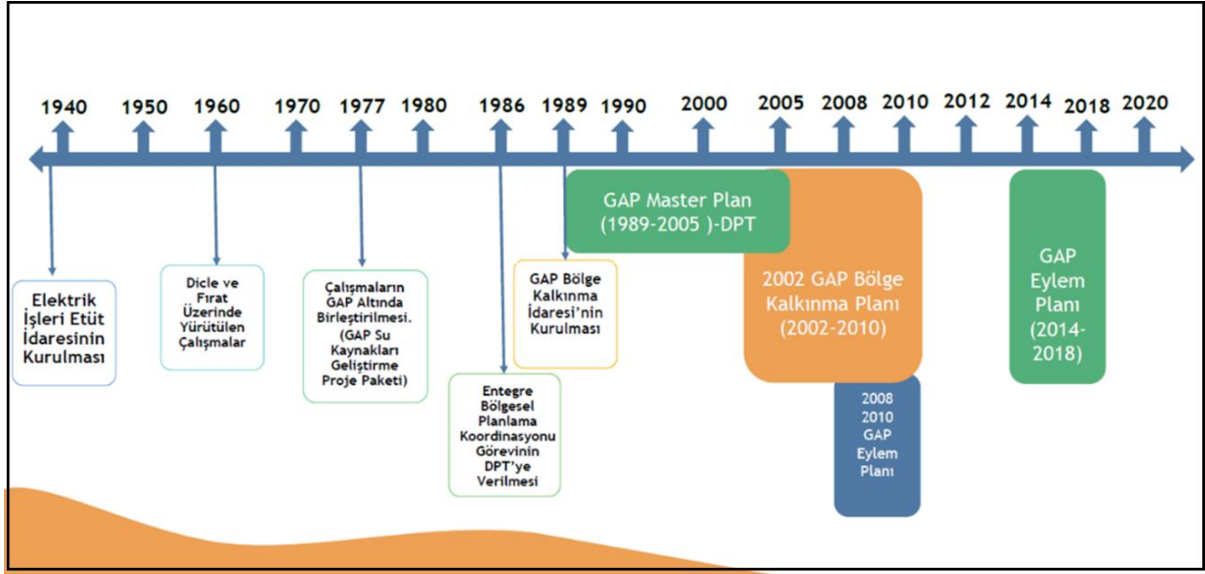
1940 1950 1960 1970 1977 1980 1986 1989 1990 2000 2005 2008 2010 2012 2014 2018 2020

Elektrik İşleri Etüt İdaresinin Kurulması

Dicle ve Fırat Üzerinde Yürütülen Çalışmalar

Çalışmaların GAP Altında Birleştirilmesi. (GAP Su Kaynakları Geliştirme Proje Paketi)

Entegre Bölgesel Planlama Koordinasyonu Görevinin DPT'ye Verilmesi

GAP Bölge Kalkınma İdaresi'nin Kurulması

GAP Master Plan (1989-2005 )-DPT

2002 GAP Bölge Kalkınma Planı (2002-2010)

2008 2010 GAP Eylem Planı

GAP Eylem Planı (2014-2018)